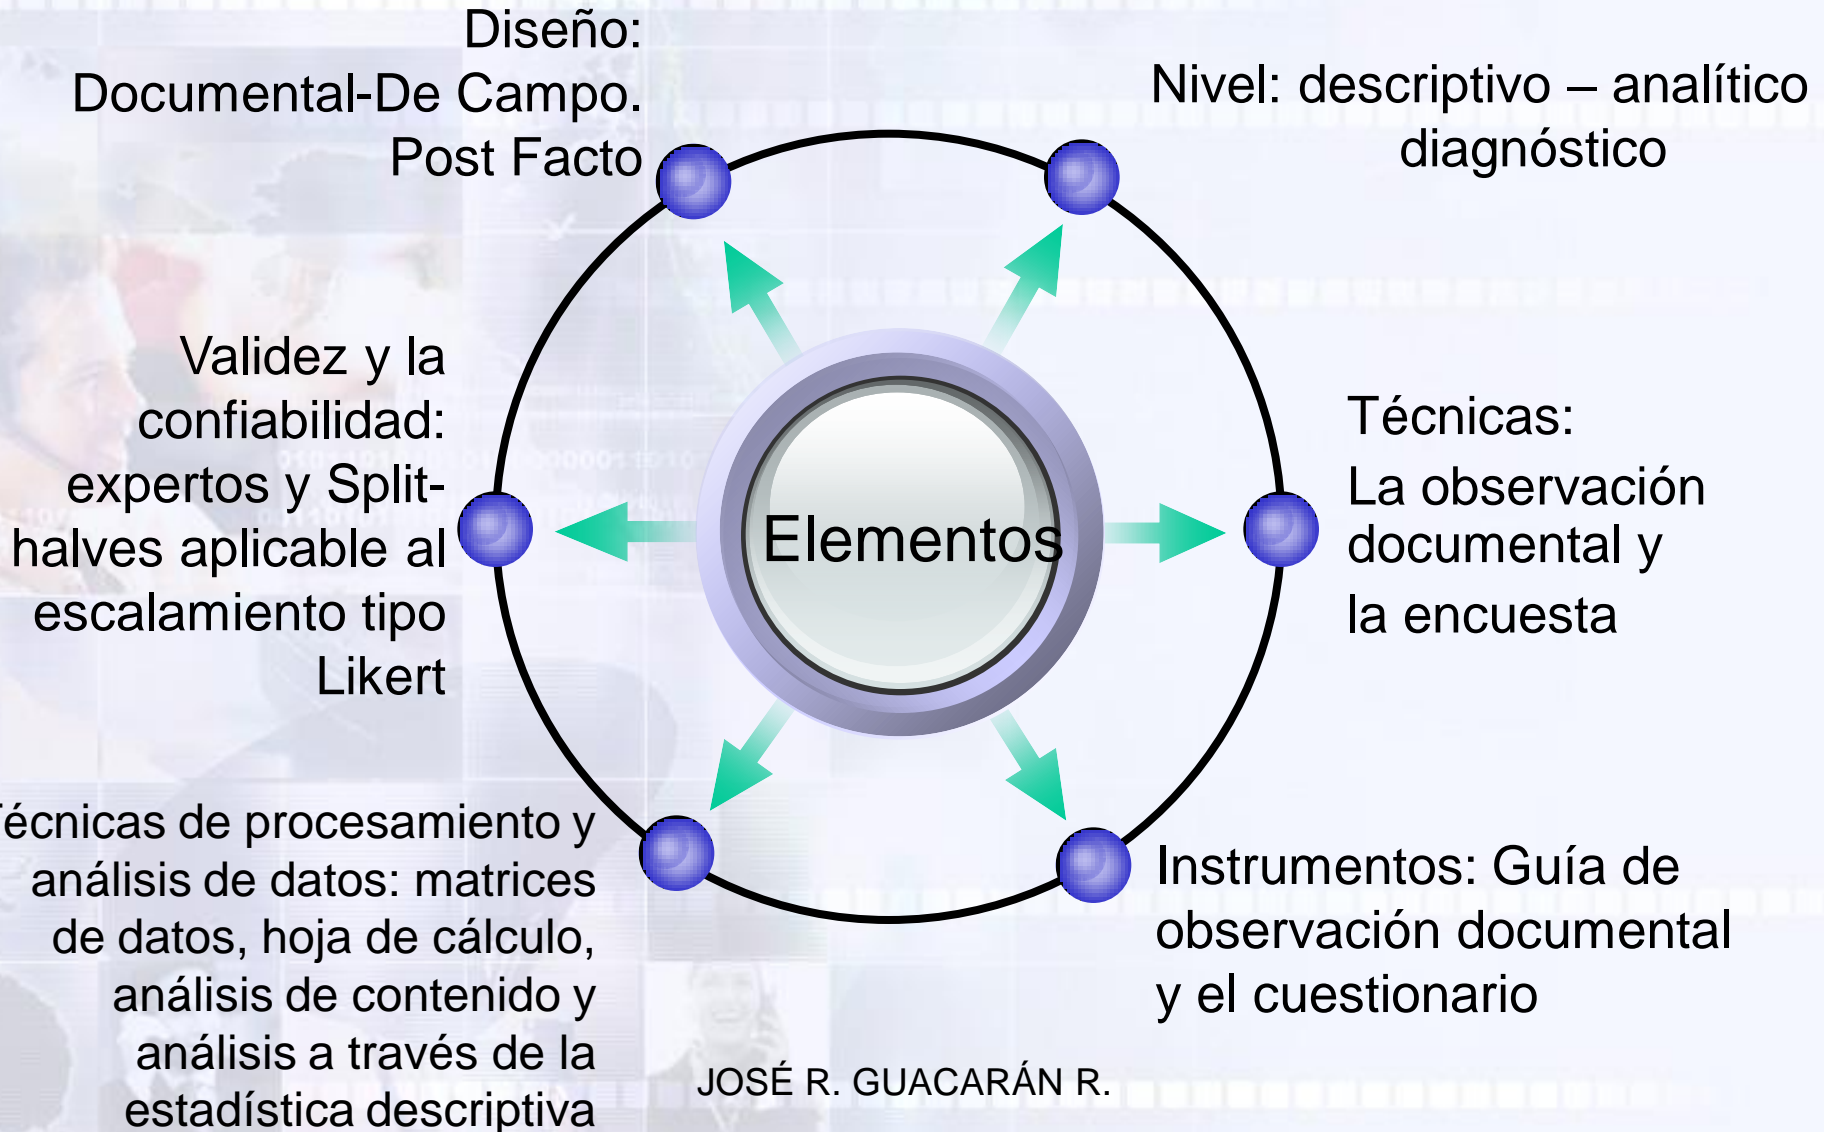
Diseño: Documental-De Campo. Post Facto

Nivel: descriptivo – analítico diagnóstico

Validez y la confiabilidad: expertos y Split-halves aplicable al escalamiento tipo Likert

Elementos

Técnicas:
La observación documental y la encuesta

écnicas de procesamiento y análisis de datos: matrices de datos, hoja de cálculo, análisis de contenido y análisis a través de la estadística descriptiva

Instrumentos: Guía de observación documental y el cuestionario

JOSÉ R. GUACARÁN R.